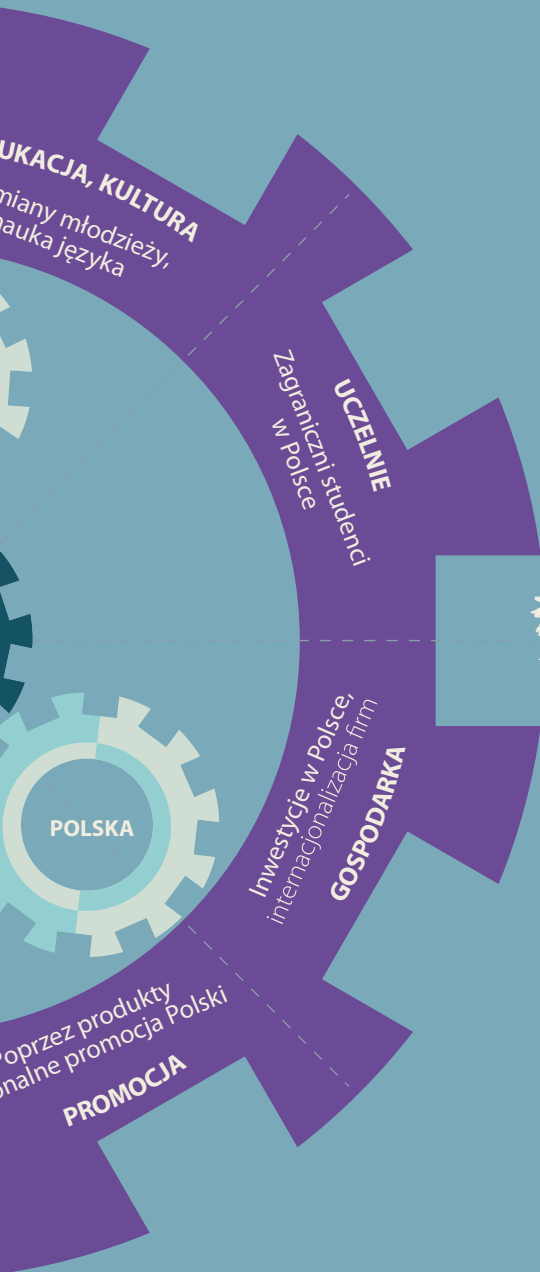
UKACJA, KULTURA
miany młodzieży,
nauka języka

UCZELNIE
Zagraniczni studenci
w Polsce

Inwestycje w Polsce,
internacjonalizacja firm
GOSPODARKA

POLSKA

poprzez produkty
onalne promocja Polski
PROMOCJA